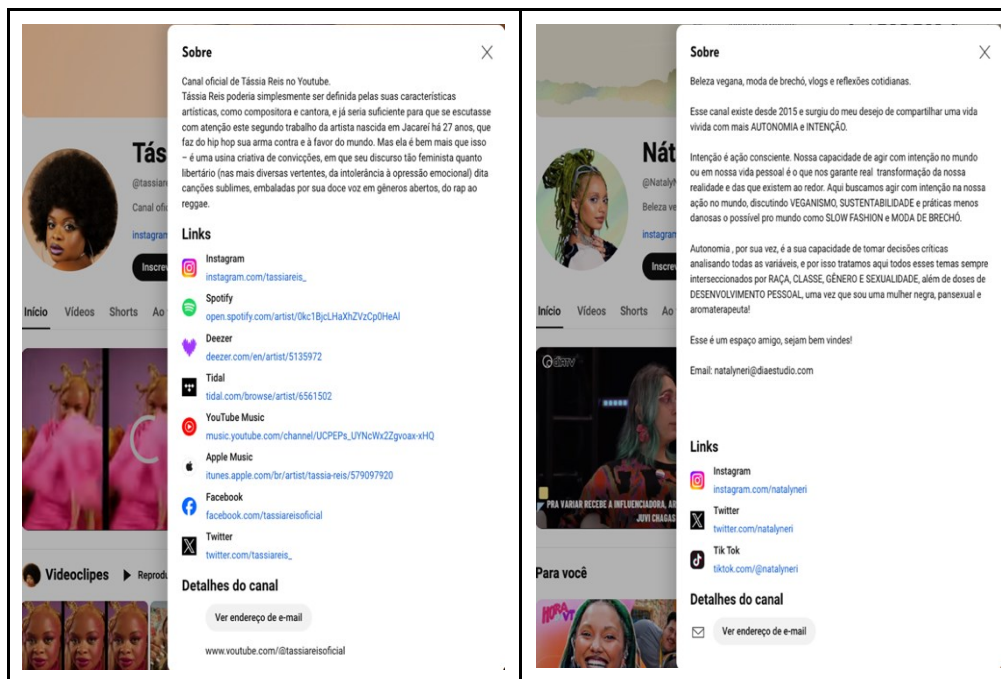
Tás
@tassiar
Canal ofi
instagram
Inscrev
Início Vídeos Shorts Ao
Videoclipes ▶ Reprodu

Sobre

Canal oficial de Tássia Reis no Youtube.
Tássia Reis poderia simplesmente ser definida pelas suas características artísticas, como compositora e cantora, e já seria suficiente para que se escutasse com atenção este segundo trabalho da artista nascida em Jacareí há 27 anos, que faz do hip hop sua arma contra e à favor do mundo. Mas ela é bem mais que isso – é uma usina criativa de convicções, em que seu discurso tão feminista quanto libertário (nas mais diversas vertentes, da intolerância à opressão emocional) dita canções sublimes, embaladas por sua doce voz em gêneros abertos, do rap ao reggae.

Links
Instagram
instagram.com/tassiareis_
Spotify
open.spotify.com/artist/0kc1BjcLHaXhZVzCp0HeAl
Deezer
deezer.com/en/artist/5135972
Tidal
tidal.com/browse/artist/6561502
YouTube Music
music.youtube.com/channel/UCPEPs_UYNcWx2Zgvoax-xHQ
Apple Music
itunes.apple.com/br/artist/tassia-reis/579097920
Facebook
facebook.com/tassiareisoficial
Twitter
twitter.com/tassiareis_

Detalhes do canal
Ver endereço de e-mail
www.youtube.com/@tassiareisoficial

Nát
@NatalyN
Beleza ve
instagram
Inscrev
Início Vídeos Shorts Ao
PRA VARIAR RECEBE A INFLUENCIADORA, AR
JUVI CHAGAS
Para você

Sobre

Beleza vegana, moda de brechó, vlogs e reflexões cotidianas.

Esse canal existe desde 2015 e surgiu do meu desejo de compartilhar uma vida vivida com mais AUTONOMIA e INTENÇÃO.

Intenção é ação consciente. Nossa capacidade de agir com intenção no mundo ou em nossa vida pessoal é o que nos garante real transformação da nossa realidade e das que existem ao redor. Aqui buscamos agir com intenção na nossa ação no mundo, discutindo VEGANISMO, SUSTENTABILIDADE e práticas menos danosas o possível pro mundo como SLOW FASHION e MODA DE BRECHÓ.

Autonomia , por sua vez, é a sua capacidade de tomar decisões críticas analisando todas as variáveis, e por isso tratamos aqui todos esses temas sempre interseccionados por RAÇA, CLASSE, GÊNERO E SEXUALIDADE, além de doses de DESENVOLVIMENTO PESSOAL, uma vez que sou uma mulher negra, pansexual e aromaterapeuta!

Esse é um espaço amigo, sejam bem vindes!

Email: natalyneri@diaestudio.com

Links
Instagram
instagram.com/natalyneri
Twitter
twitter.com/natalyneri
Tik Tok
tiktok.com/@natalyneri

Detalhes do canal
Ver endereço de e-mail